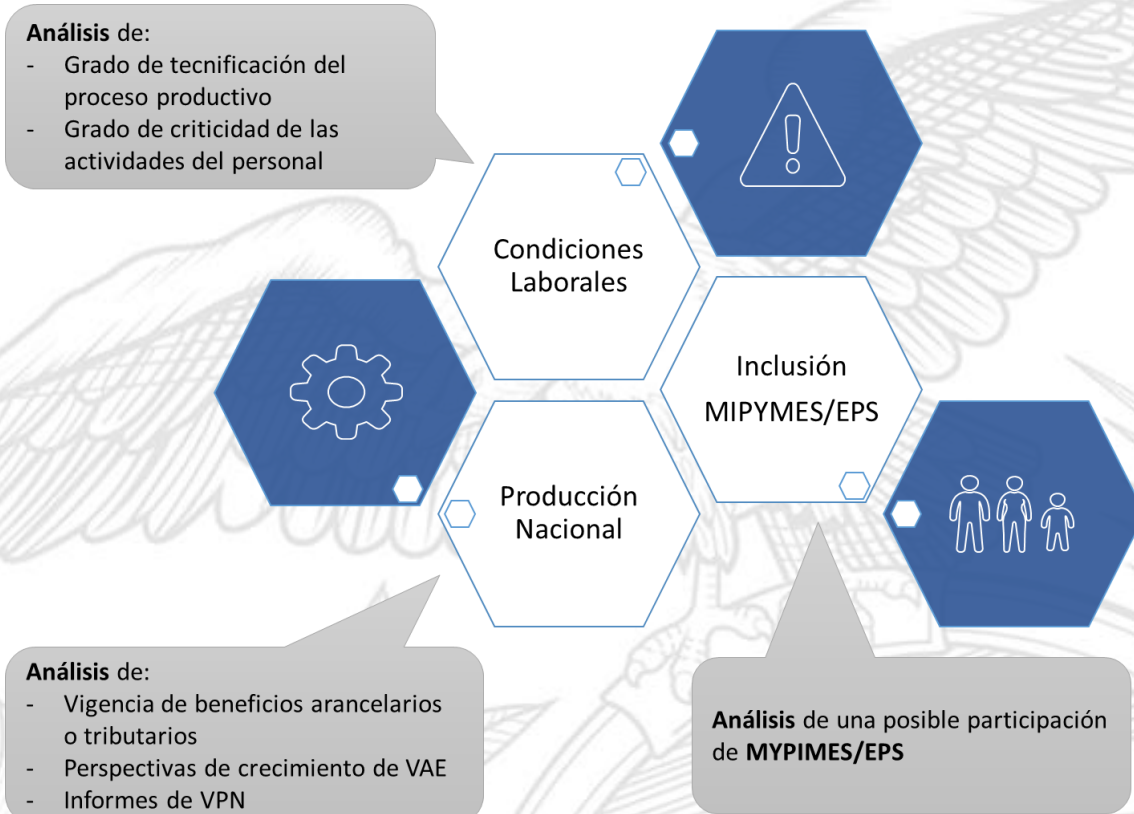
**Análisis** de:
- Grado de tecnificación del proceso productivo
- Grado de criticidad de las actividades del personal

Condiciones Laborales

Inclusión MIPYMES/EPS

Producción Nacional

**Análisis** de:
- Vigencia de beneficios arancelarios o tributarios
- Perspectivas de crecimiento de VAE
- Informes de VPN

**Análisis** de una posible participación de **MYPIMES/EPS**